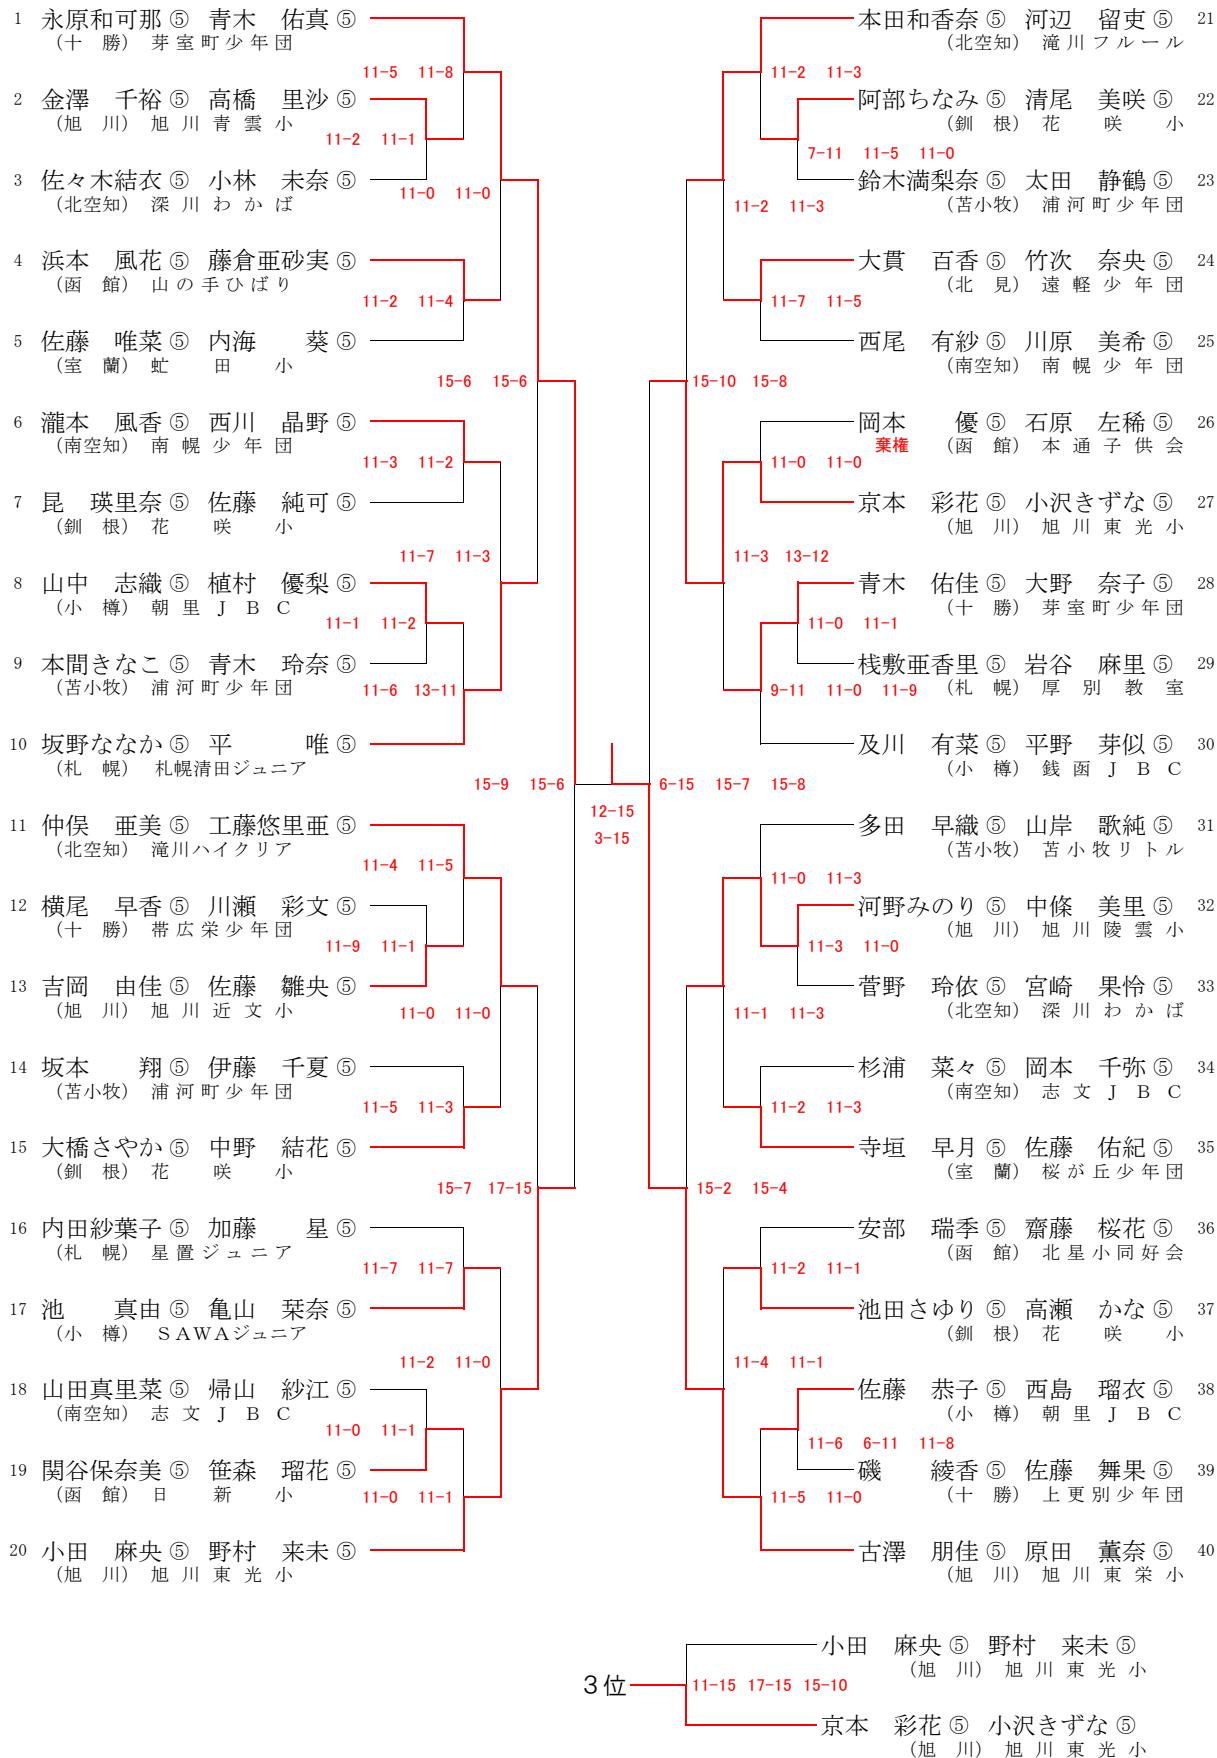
1 永原和可那 ⑤ 青木 佑真 ⑤
（十 勝） 芽室町少年団

11-5 11-8

2 金澤 千裕 ⑤ 高橋 里沙 ⑤
（旭 川） 旭川青雲小

11-2 11-1

3 佐々木結衣 ⑤ 小林 未奈 ⑤
（北空知） 深川わかば

11-0 11-0

4 浜本 風花 ⑤ 藤倉亜砂実 ⑤
（函 館） 山の手ひばり

11-2 11-4

5 佐藤 唯菜 ⑤ 内海 葵 ⑤
（室 蘭） 虻田小

15-6 15-6

6 瀧本 風香 ⑤ 西川 晶野 ⑤
（南空知） 南幌少年団

11-3 11-2

7 昆 瑛里奈 ⑤ 佐藤 純可 ⑤
（釧 根） 花咲小

11-7 11-3

8 山中 志織 ⑤ 植村 優梨 ⑤
（小 樽） 朝里JBC

11-1 11-2

9 本間きなこ ⑤ 青木 玲奈 ⑤
（苫小牧） 浦河町少年団

11-6 13-11

10 坂野ななか ⑤ 平 唯 ⑤
（札 幌） 札幌清田ジュニア

15-9 15-6

12-15
3-15

11 仲俣 亜美 ⑤ 工藤悠里亜 ⑤
（北空知） 滝川ハイクリア

11-4 11-5

12 横尾 早香 ⑤ 川瀬 彩文 ⑤
（十 勝） 帯広栄少年団

11-9 11-1

13 吉岡 由佳 ⑤ 佐藤 雛央 ⑤
（旭 川） 旭川近文小

11-0 11-0

14 坂本 翔 ⑤ 伊藤 千夏 ⑤
（苫小牧） 浦河町少年団

11-5 11-3

15 大橋さやか ⑤ 中野 結花 ⑤
（釧 根） 花咲小

15-7 17-15

16 内田紗葉子 ⑤ 加藤 星 ⑤
（札 幌） 星置ジュニア

11-7 11-7

17 池 真由 ⑤ 亀山 栞奈 ⑤
（小 樽） SAWAジュニア

11-2 11-0

18 山田真里菜 ⑤ 帰山 紗江 ⑤
（南空知） 志文JBC

11-0 11-1

19 関谷保奈美 ⑤ 笹森 瑠花 ⑤
（函 館） 日新小

11-0 11-1

20 小田 麻央 ⑤ 野村 来未 ⑤
（旭 川） 旭川東光小

本田和香奈 ⑤ 河辺 留吏 ⑤ 21
（北空知） 滝川フルール

11-2 11-3

阿部ちなみ ⑤ 清尾 美咲 ⑤ 22
（釧 根） 花咲小

7-11 11-5 11-0

鈴木満梨奈 ⑤ 太田 静鶴 ⑤ 23
（苫小牧） 浦河町少年団

11-2 11-3

大貫 百香 ⑤ 竹次 奈央 ⑤ 24
（北 見） 遠軽少年団

11-7 11-5

西尾 有紗 ⑤ 川原 美希 ⑤ 25
（南空知） 南幌少年団

15-10 15-8

岡本 優 ⑤ 石原 左稀 ⑤ 26
棄権
（函 館） 本通子供会

11-0 11-0

京本 彩花 ⑤ 小沢きずな ⑤ 27
（旭 川） 旭川東光小

11-3 13-12

青木 佑佳 ⑤ 大野 奈子 ⑤ 28
（十 勝） 芽室町少年団

11-0 11-1

桟敷亜香里 ⑤ 岩谷 麻里 ⑤ 29
（札 幌） 厚別教室

9-11 11-0 11-9

及川 有菜 ⑤ 平野 芽似 ⑤ 30
（小 樽） 銭函JBC

6-15 15-7 15-8

多田 早織 ⑤ 山岸 歌純 ⑤ 31
（苫小牧） 苫小牧リトル

11-0 11-3

河野みのり ⑤ 中條 美里 ⑤ 32
（旭 川） 旭川陵雲小

11-3 11-0

菅野 玲依 ⑤ 宮崎 果怜 ⑤ 33
（北空知） 深川わかば

11-1 11-3

杉浦 菜々 ⑤ 岡本 千弥 ⑤ 34
（南空知） 志文JBC

11-2 11-3

寺垣 早月 ⑤ 佐藤 佑紀 ⑤ 35
（室 蘭） 桜が丘少年団

15-2 15-4

安部 瑞季 ⑤ 齋藤 桜花 ⑤ 36
（函 館） 北星小同好会

11-2 11-1

池田さゆり ⑤ 高瀬 かな ⑤ 37
（釧 根） 花咲小

11-4 11-1

佐藤 恭子 ⑤ 西島 瑠衣 ⑤ 38
（小 樽） 朝里JBC

11-6 6-11 11-8

磯 綾香 ⑤ 佐藤 舞果 ⑤ 39
（十 勝） 上更別少年団

11-5 11-0

古澤 朋佳 ⑤ 原田 薫奈 ⑤ 40
（旭 川） 旭川東栄小

小田 麻央 ⑤ 野村 来未 ⑤
（旭 川） 旭川東光小

3位 11-15 17-15 15-10

京本 彩花 ⑤ 小沢きずな ⑤
（旭 川） 旭川東光小